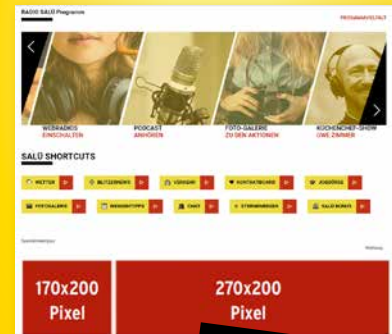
RADIO SALÜ Programm

PROGRAMMVERLAUF

WEBRADIOS
EINSCHALTEN

PODCAST
ANHÖREN

FOTO-GALERIE
ZU DEN AKTIONEN

KÜCHENCHEF-SHOW
UWE ZIMMER

SALÜ SHORTCUTS

WETTER

BLITZERNEWS

VERKEHR

KONTAKTBOARD

JOBBÖRSE

FOTOGALERIE

WEEKENDTIPPS

CHAT

STIMMUNGEN

SALÜ BERATE

170x200
Pixel

270x200
Pixel